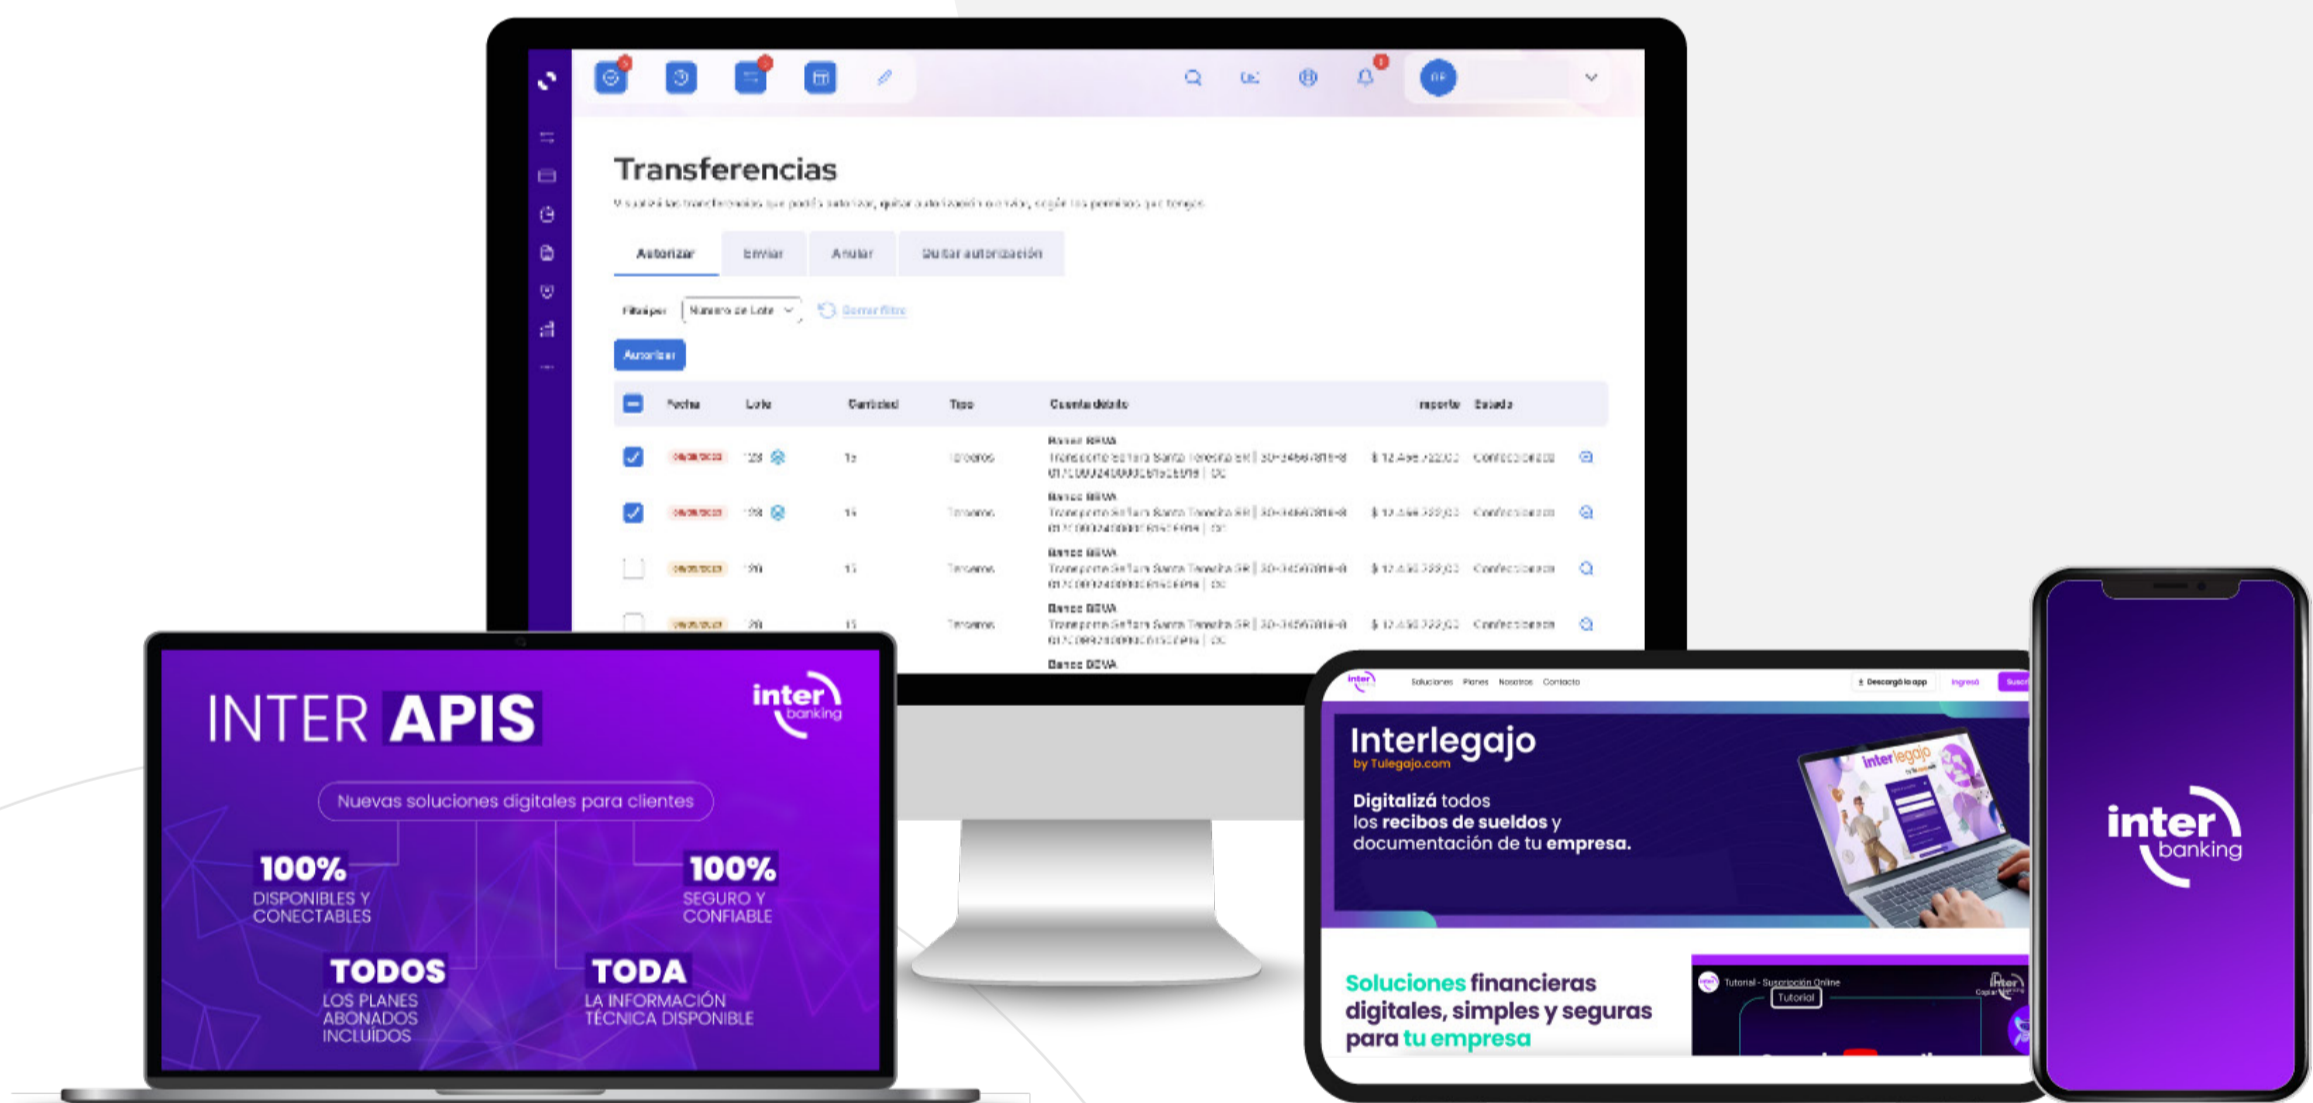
Transferencias

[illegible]

Autorizar | Enviar | Anular | Quitar autorización

Filtrar por | Número de Lote | Borrar filtro

Autorizar

| | Fecha | Lote | Cantidad | Tipo | Cuenta débito | Importe | Estado |
|---|---|---|---|---|---|---|---|
| | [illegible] | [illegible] | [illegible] | Terceros | Banco BBVA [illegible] | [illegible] | Confeccionado |
| | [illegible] | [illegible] | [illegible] | Terceros | Banco BBVA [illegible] | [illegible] | Confeccionado |
| | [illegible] | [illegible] | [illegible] | Terceros | Banco BBVA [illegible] | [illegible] | Confeccionado |
| | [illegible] | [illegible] | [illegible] | Terceros | Banco BBVA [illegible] | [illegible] | Confeccionado |

Banco BBVA

INTER APIS

inter banking

Nuevas soluciones digitales para clientes

100% DISPONIBLES Y CONECTABLES

100% SEGURO Y CONFIABLE

TODOS LOS PLANES ABONADOS INCLUÍDOS

TODA LA INFORMACIÓN TÉCNICA DISPONIBLE

inter Soluciones Planes Nosotros Contacto Descargá la app Ingresá

Interlegajo
by Tulegajo.com

Digitalizá todos los recibos de sueldos y documentación de tu empresa.

interlegajo

Soluciones financieras digitales, simples y seguras para tu empresa

Tutorial - Suscripción Online
Tutorial

inter banking